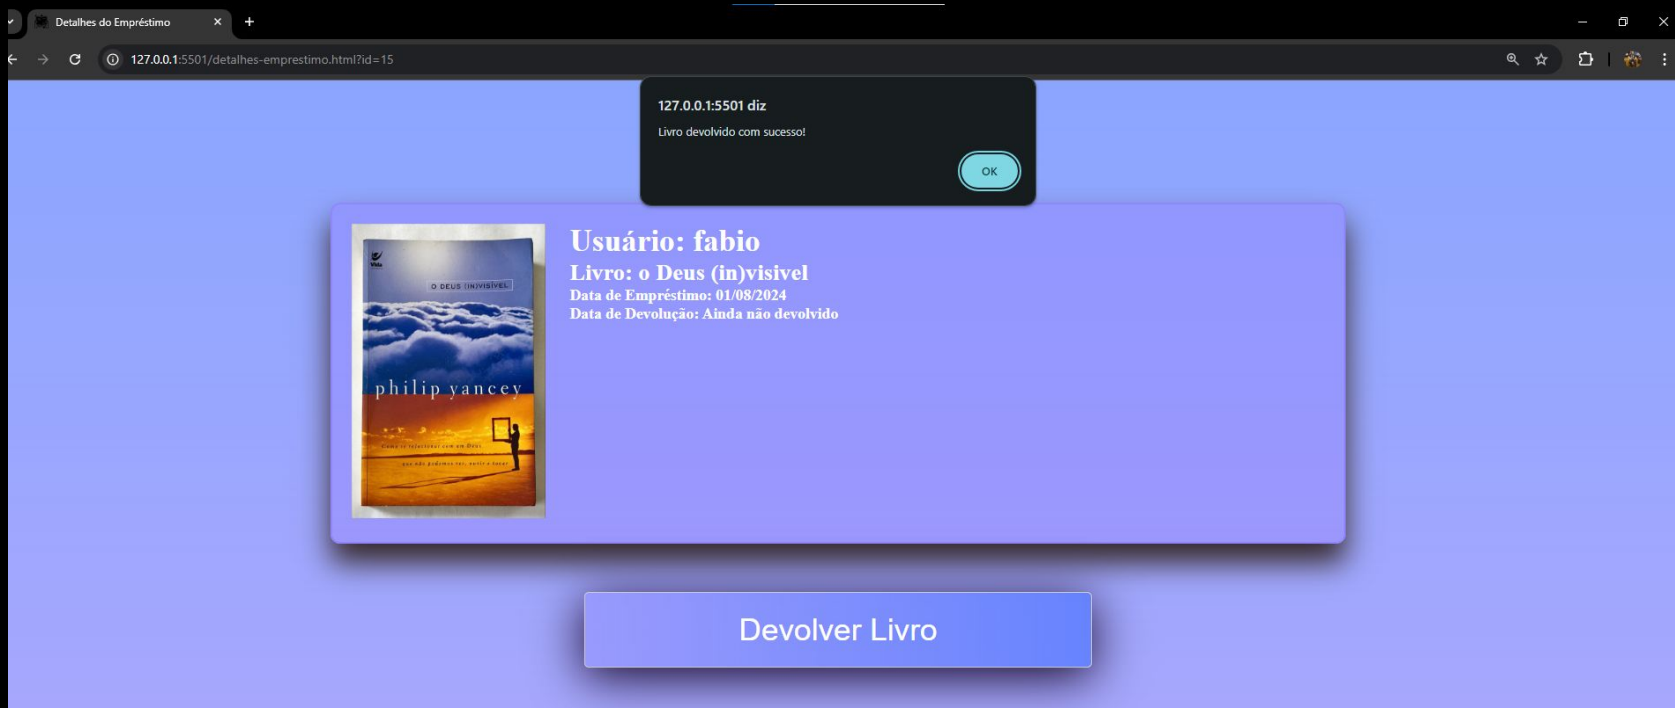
Detalhes do Empréstimo

127.0.0.1:5501/detalhes-emprestimo.html?id=15

127.0.0.1:5501 diz

Livro devolvido com sucesso!

OK

O DEUS (IN)VISÍVEL

philip yancey

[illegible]

Usuário: fabio

Livro: o Deus (in)visivel

Data de Empréstimo: 01/08/2024

Data de Devolução: Ainda não devolvido

Devolver Livro